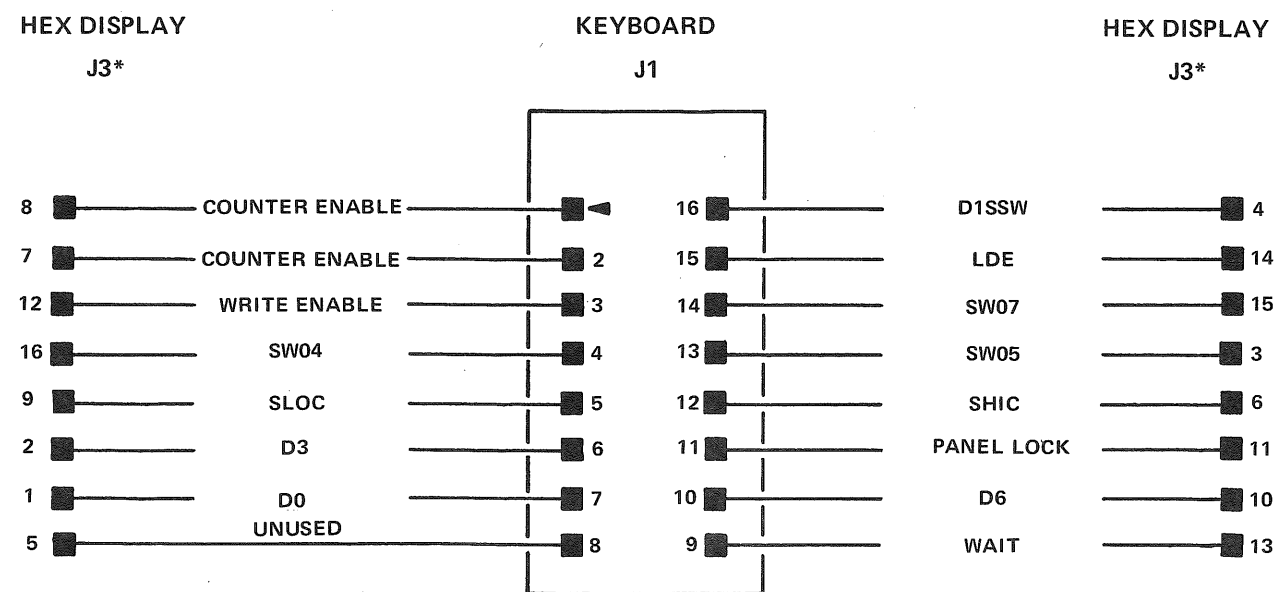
HEX DISPLAY
J3*

KEYBOARD
J1

HEX DISPLAY
J3*

8 COUNTER ENABLE 16 D1SSW 4
7 COUNTER ENABLE 2 15 LDE 14
12 WRITE ENABLE 3 14 SW07 15
16 SW04 4 13 SW05 3
9 SLOC 5 12 SHIC 6
2 D3 6 11 PANEL LOCK 11
1 D0 7 10 D6 10
5 UNUSED 8 9 WAIT 13